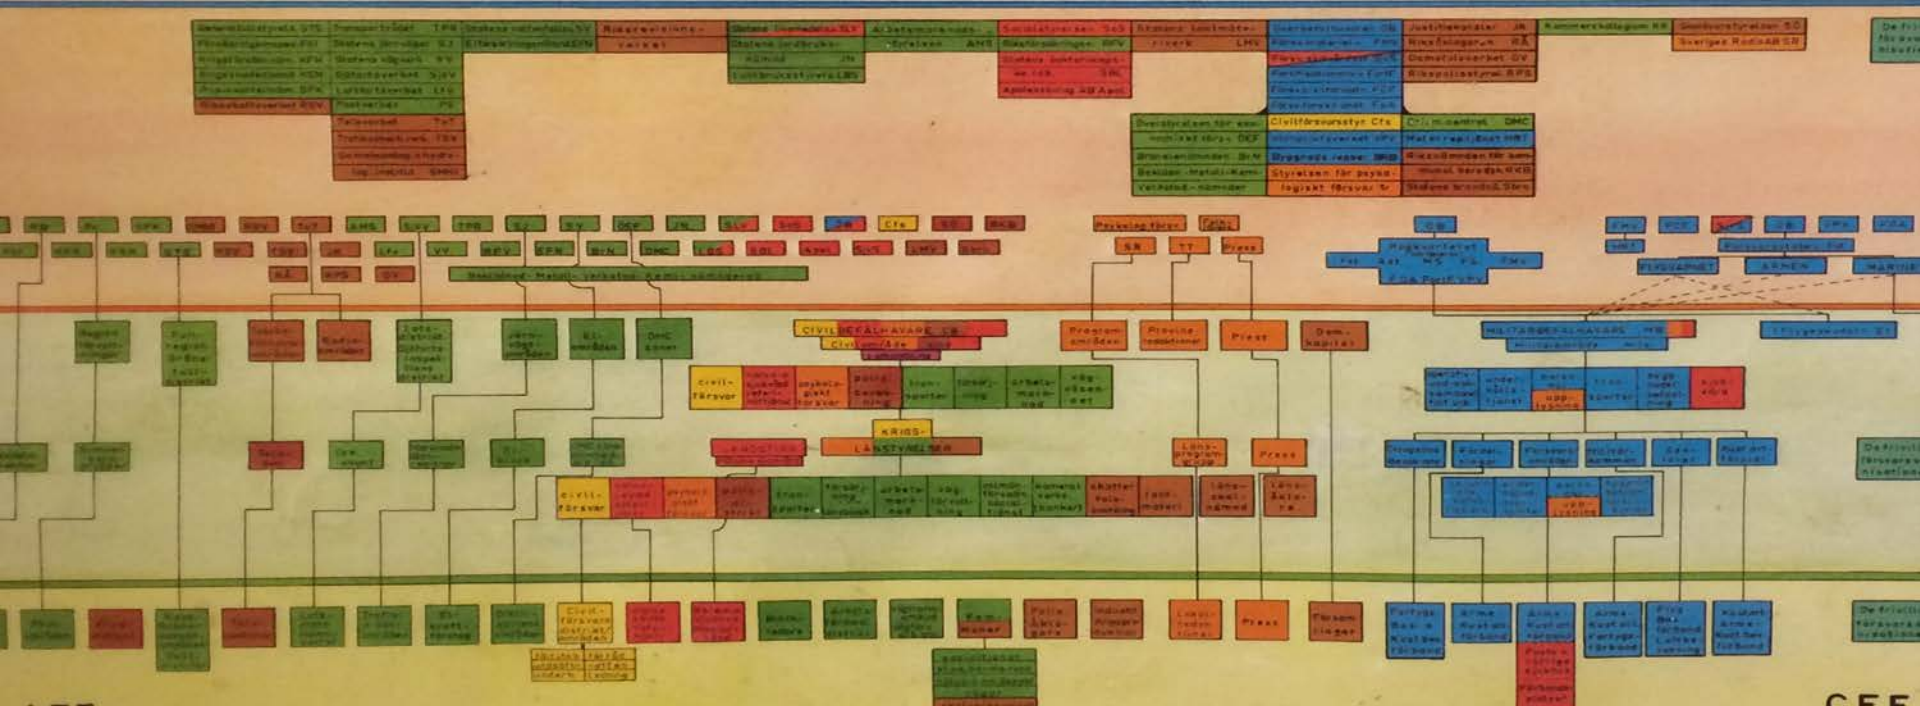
Socialstyrelsen SoS
Statens Järnvägar SJ
Statens vattenfallsverk SV
Riksgäldskontoret
Arbetsmarknadsstyrelsen AMS
Överbefälhavaren ÖB
Justitiekanslern JK
Kommerskollegium KK
Sveriges Radio AB SR
Postverket PV
Televerket TeV
Civilförsvarsstyrelsen Cfs
Civilområdeschef OMC
Vattenfallsverket
Försvarets materielverk FMV
Rikspolisstyrelsen RPS
Apoteksbolaget AB Apo
Statens lantbruksnämnd
Luftfartsverket LFV
Överstyrelsen för ekonomiskt försvar ÖEF
Styrelsen för psykologiskt försvar
Beklädnads-, Metall-, Kemi- nämnder
Beklädnads-Metall-verkstads-Kemi-nämnderna
Cfs
SR
TT
Press
ÖB
FMV
FOA
ARMÉN
MARINEN
FLYGVAPNET
CIVILBEFÄLHAVARE CB
Civilområde
MILITÄRBEFÄLHAVARE MB
Militärområde
Program-områden
Pressens beredskap
Press
Dom-kapitel
civil-försvar
psyko-logiskt försvar
polis
tran-sporter
försörj-ning
arbets-mark-nad
väg-väsen-det
KRIGS-LÄNSSTYRELSER
Läns-program-råd
Press
civil-försvar
tran-sporter
försörj-ning
arbets-mark-nad
väg-förvalt-ning
skatter folk-bokföring
lant-mäteri
Läns-arbets-nämnd
Läns-skola
Flyg-vapen-enhet
Civil-försvars-distrikt
Polis
Kom-muner
Lokal-radio
Press
Försam-lingar
Marin-kommandon
Försvars-områden
Arméfördelning
Flyg-bas-förband
Arme-förband
Kust-art-förband
CEF